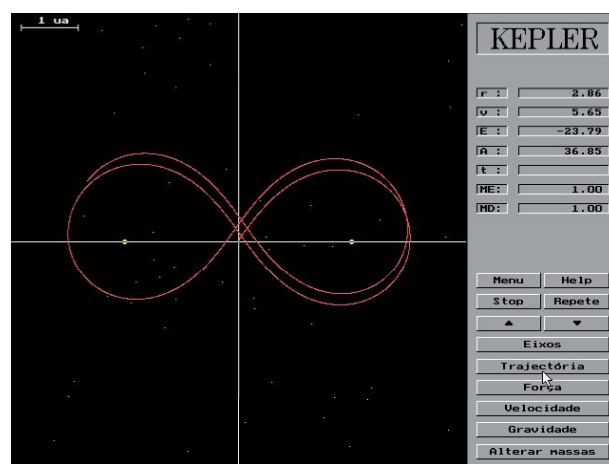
1 ua

KEPLER

| r : | 2.86 |
|---|---|
| v : | 5.65 |
| E : | -23.79 |
| A : | 36.85 |
| t : | |
| ME: | 1.00 |
| MD: | 1.00 |

Menu
Help
Stop
Repete
▲
▼
Eixos
Trajectória
Força
Velocidade
Gravidade
Alterar massas